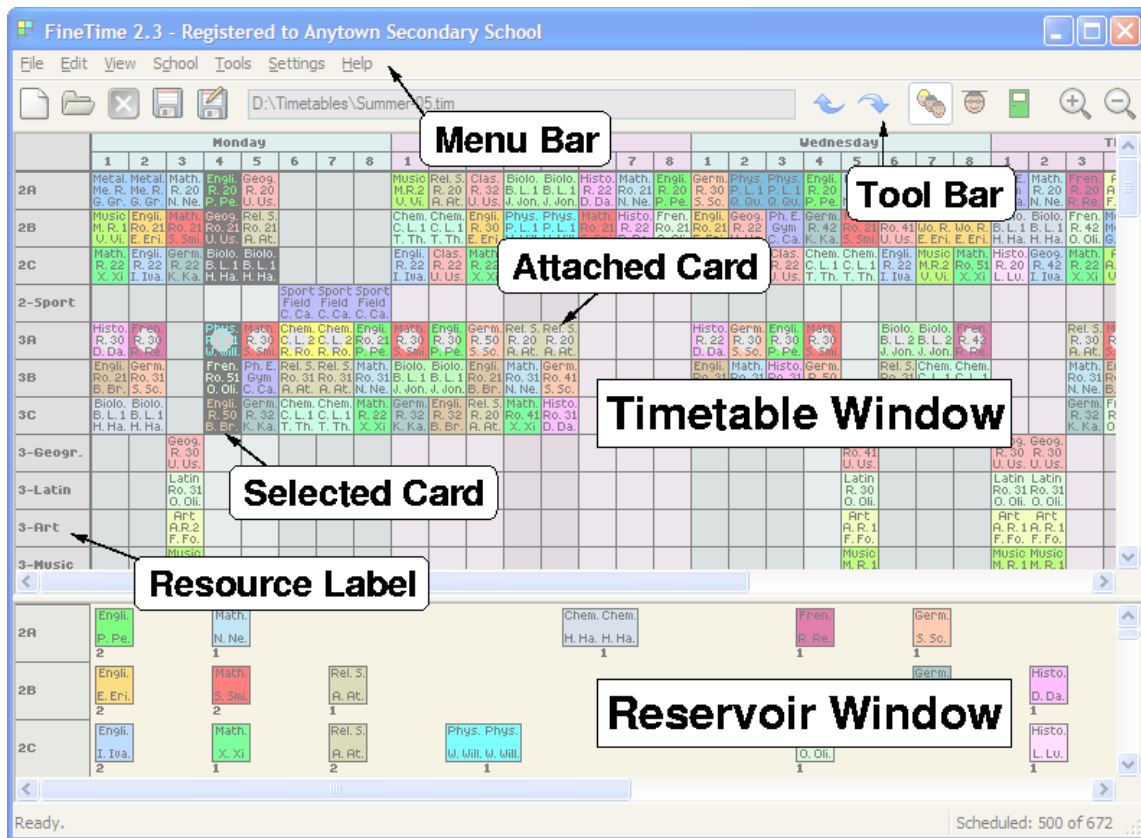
FineTime 2.3 - Registered to Anytown Secondary School

File Edit View School Tools Settings Help

D:\Timetables\Summer05.tim

Menu Bar

Tool Bar

Monday

Wednesday

1 2 3 4 5 6 7 8 1 7 8 1 2 3 4 5 6 7 8 1 2 3

2A

2B

2C

2-Sport

3A

3B

3C

3-Geogr.

3-Latin

3-Art

3-Music

Attached Card

Timetable Window

Selected Card

Resource Label

Metal. Me. R. G. Gr.
Metal. Me. R. G. Gr.
Math. R. 30 N. Ne.
Engli. R. 20 P. Pe.
Geog. R. 20 U. Us.

Music M. R. 1 V. Vi.
Engli. Ro. 21 E. Eri.
Math. Ro. 21 S. Smi.
Geog. R. 21 U. Us.
Rel. S. R. 21 A. At.

Math. R. 22 X. Xi
Engli. R. 22 I. Iva.
Germ. R. 22 K. Ka.
Biolo. B. L. 1 H. Ha.
Biolo. B. L. 1 H. Ha.

Sport Field C. Ca.
Sport Field C. Ca.
Sport Field C. Ca.

Histo. R. 30 D. Da.
Fren. R. 30 R. Re.
Phys. W. Wil.
Math. R. 30 S. Smi.
Chem. C. L. 2 R. Ro.
Chem. C. L. 2 R. Ro.
Engli. R. 21 P. Pe.

Engli. Ro. 21 B. Br.
Germ. Ro. 31 S. Sc.
Fren. Ro. 51 O. Oli.
Ph. E. Gym C. Ca.
Rel. S. R. 31 A. At.
Rel. S. R. 31 A. At.
Math. R. 31 N. Ne.

Biolo. B. L. 1 H. Ha.
Biolo. B. L. 1 H. Ha.
Engli. R. 50 B. Br.
Germ. R. 32 K. Ka.
Chem. C. L. 1 T. Th.
Chem. C. L. 1 T. Th.
Math. R. 22 X. Xi

Geog. R. 30 U. Us.
Latin Ro. 31 O. Oli.
Art A.R.2 F. Fo.
Music

Reservoir Window

2A
Engli. P. Pe. 2
Math. N. Ne. 1
Chem. Chem. H. Ha. H. Ha. 1
Fren. R. Re. 1
Germ. S. Sc. 1

2B
Engli. E. Eri. 2
Math. S. Smi. 2
Rel. S. A. At. 1
Germ.
Histo. D. Da. 1

2C
Engli. I. Iva. 2
Math. X. Xi 1
Rel. S. A. At. 2
Phys. Phys. W. Will. W. Will. 1
O. Oli. 1
Histo. L. Lu. 1

Ready.

Scheduled: 500 of 672